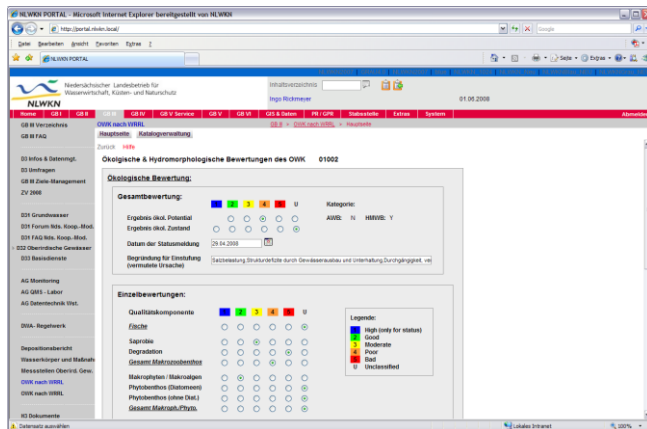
NLWKN PORTAL - Microsoft Internet Explorer bereitgestellt von NLWKN

http://portal.nlwkn.local/

Google

Datei Bearbeiten Ansicht Favoriten Extras ?

NLWKN PORTAL

Seite Extras

Niedersächsischer Landesbetrieb für Wasserwirtschaft, Küsten- und Naturschutz

NLWKN

Inhaltsverzeichnis

Ingo Rickmeyer

01.06.2008

Home | GB I | GB II | GB III | GB IV | GB V Service | GB V | GB VI | GIS & Daten | PR / GPR | Stabsstelle | Extras | System | Abmelden

GB III Verzeichnis
GB III FAQ

D3 Infos & Datenmgt.
D3 Umfragen
GB III Ziele-Management
ZV 2008

D31 Grundwasser
D31 Forum fdls. Koop.-Mod.
D31 FAQ fdls. Koop.-Mod.
D32 Oberirdische Gewässer
D33 Basisdienste

AG Monitoring
AG QMS - Labor
AG Datentechnik Üst.

IMA- Regelwerk

Depositionsbericht
Wasserkörper und Maßnahmen
Messstellen Oberird. Gew.
OWK nach WRRL
OWK nach WRRL

IO Dokumente

OWK nach WRRL
Hauptseite | Katalogverwaltung
GB II » OWK nach WRRL » Hauptseite

Zurück Hilfe

Ökologische & Hydromorphologische Bewertungen des OWK 01002

Ökologische Bewertung:

Gesamtbewertung:

1 2 3 4 5 U

Kategorie:

Ergebnis ökol. Potential
AWB: N HMWB: Y
Ergebnis ökol. Zustand

Datum der Statusmeldung 29.04.2008

Begründung für Einstufung (vermutete Ursache)
Salzbelastung,Strukturdefizite durch Gewässerausbau und Unterhaltung,Durchgängigkeit, ve

Einzelbewertungen:

Qualitätskomponente 1 2 3 4 5 U

Fische
Saprobie
Degradation
Gesamt Makrozoobenthos
Makrophyten / Makroalgen
Phytobenthos (Diatomeen)
Phytobenthos (ohne Diat.)
Gesamt Makroph./Phyto.

Legende:
1 High (only for status)
2 Good
3 Moderate
4 Poor
5 Bad
U Unclassified

Datensatz auswählen
Lokales Intranet
100%